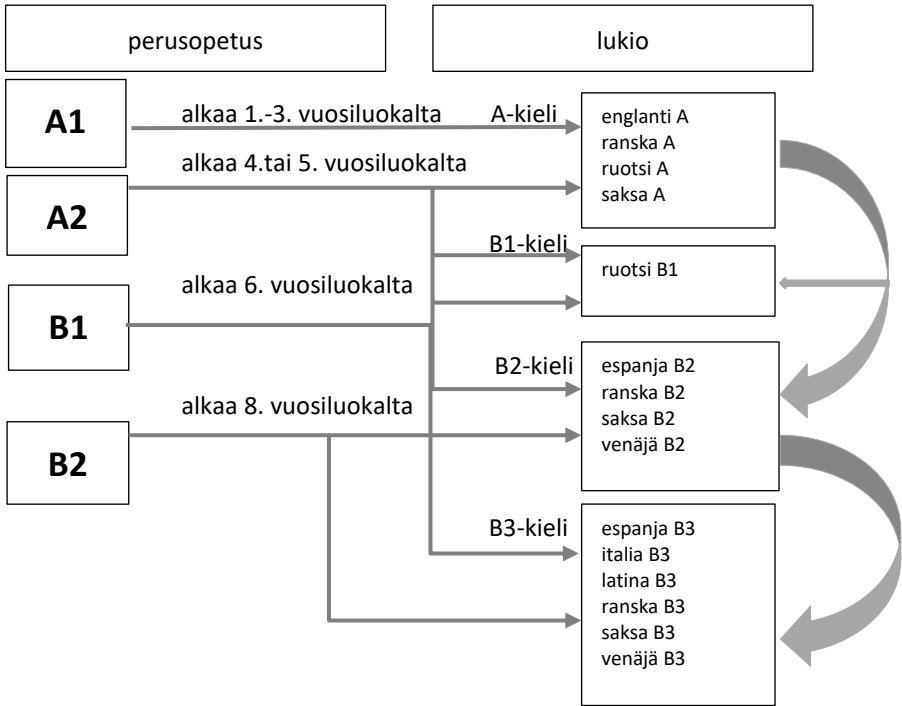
perusopetus

lukio

A1

alkaa 1.-3. vuosiluokalta

A-kieli

englanti A
ranska A
ruotsi A
saksa A

alkaa 4.tai 5. vuosiluokalta

A2

B1-kieli

ruotsi B1

alkaa 6. vuosiluokalta

B1

B2-kieli

espanja B2
ranska B2
saksa B2
venäjä B2

alkaa 8. vuosiluokalta

B2

B3-kieli

espanja B3
italia B3
latina B3
ranska B3
saksa B3
venäjä B3